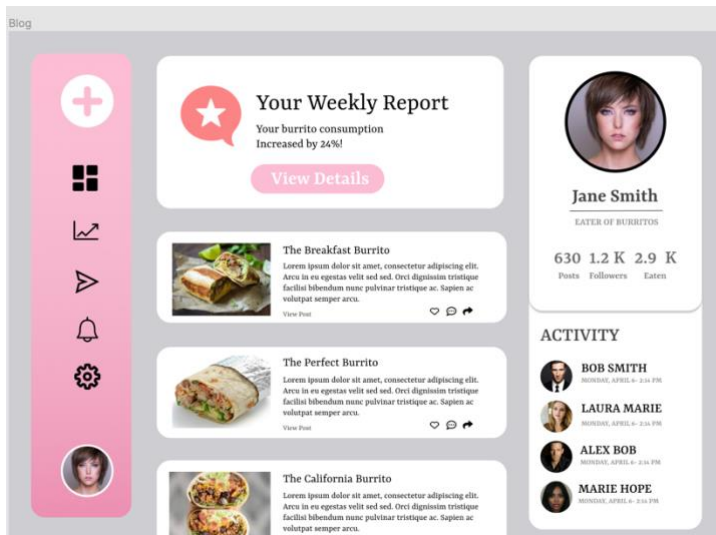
Blog

Your Weekly Report

Your burrito consumption Increased by 24%!

View Details

The Breakfast Burrito

Lorem ipsum dolor sit amet, consectetur adipiscing elit. Arcu in eu egestas velit sed sed. Orci dignissim tristique facilisi bibendum nunc pulvinar tristique ac. Sapien ac volutpat semper arcu.

View Post

The Perfect Burrito

Lorem ipsum dolor sit amet, consectetur adipiscing elit. Arcu in eu egestas velit sed sed. Orci dignissim tristique facilisi bibendum nunc pulvinar tristique ac. Sapien ac volutpat semper arcu.

View Post

The California Burrito

Lorem ipsum dolor sit amet, consectetur adipiscing elit. Arcu in eu egestas velit sed sed. Orci dignissim tristique facilisi bibendum nunc pulvinar tristique ac. Sapien ac volutpat semper arcu.

Jane Smith

EATER OF BURRITOS

630 Posts
1.2 K Followers
2.9 K Eaten

ACTIVITY

BOB SMITH
MONDAY, APRIL 6 - 2:14 PM

LAURA MARIE
MONDAY, APRIL 6 - 2:14 PM

ALEX BOB
MONDAY, APRIL 6 - 2:14 PM

MARIE HOPE
MONDAY, APRIL 6 - 2:14 PM